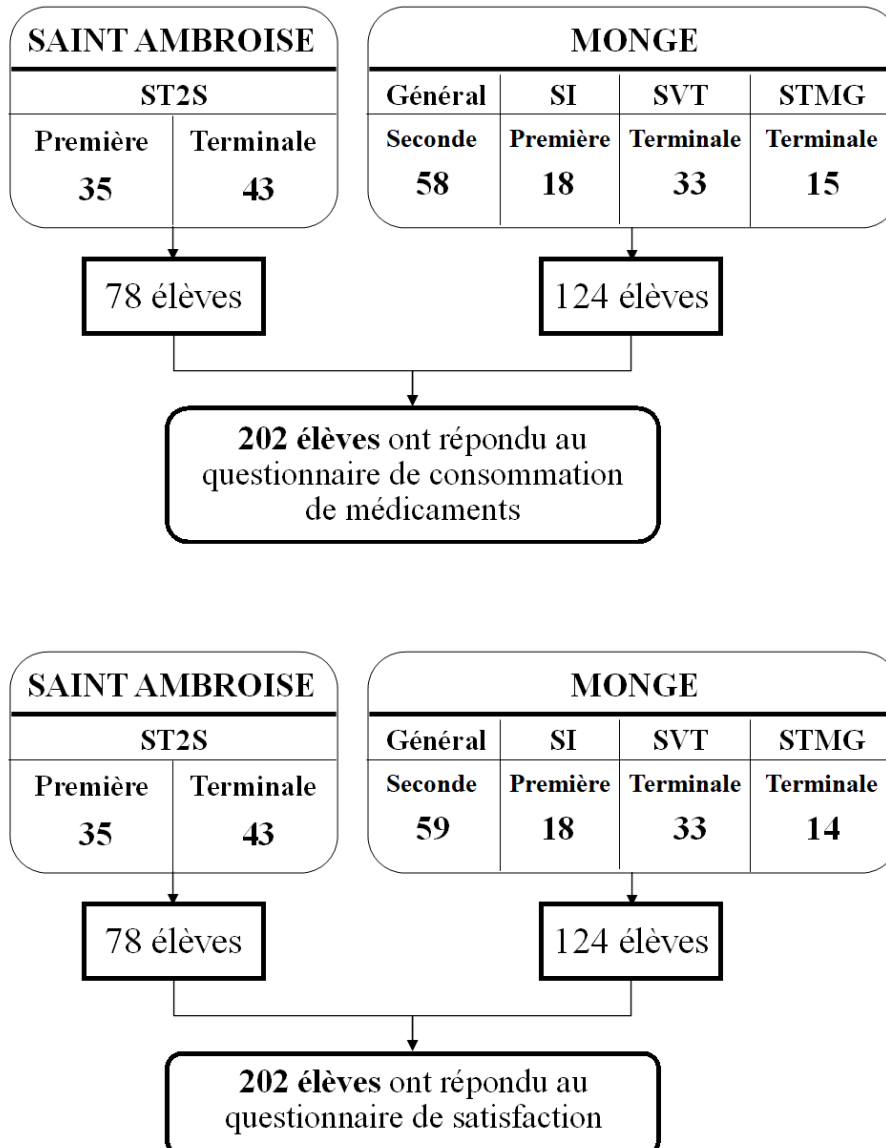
SAINT AMBROISE

| ST2S | |
|---|---|
| Première | Terminale |
| 35 | 43 |

MONGE

| Général | SI | SVT | STMG |
|---|---|---|---|
| Seconde | Première | Terminale | Terminale |
| 58 | 18 | 33 | 15 |

78 élèves

124 élèves

**202 élèves** ont répondu au questionnaire de consommation de médicaments

SAINT AMBROISE

| ST2S | |
|---|---|
| Première | Terminale |
| 35 | 43 |

MONGE

| Général | SI | SVT | STMG |
|---|---|---|---|
| Seconde | Première | Terminale | Terminale |
| 59 | 18 | 33 | 14 |

78 élèves

124 élèves

**202 élèves** ont répondu au questionnaire de satisfaction